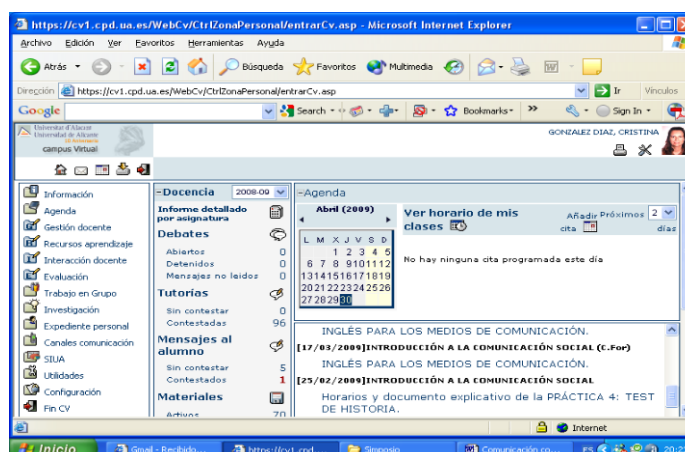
https://cv1.cpd.ua.es/WebCv/CtrlZonaPersonal/entrarCv.asp - Microsoft Internet Explorer

Archivo Edición Ver Favoritos Herramientas Ayuda

Atrás Búsqueda Favoritos Multimedia

Dirección https://cv1.cpd.ua.es/WebCv/CtrlZonaPersonal/entrarCv.asp Ir Vínculos

Google Search Bookmarks Sign In

Universitat d'Alacant Universidad de Alicante
campus Virtual

GONZALEZ DIAZ, CRISTINA

Información
Agenda
Gestión docente
Recursos aprendizaje
Interacción docente
Evaluación
Trabajo en Grupo
Investigación
Expediente personal
Canales comunicación
SIUA
Utilidades
Configuración
Fin CV

-Docencia 2008-09

Informe detallado por asignatura

Debates
Abiertos 0
Detenidos 0
Mensajes no leídos 0

Tutorías
Sin contestar 0
Contestadas 96

Mensajes al alumno
Sin contestar 5
Contestados 1

Materiales
Activos 70

-Agenda

Abril (2009)

| L | M | X | J | V | S | D |
|---|---|---|---|---|---|---|
| | | 1 | 2 | 3 | 4 | 5 |
| 6 | 7 | 8 | 9 | 10 | 11 | 12 |
| 13 | 14 | 15 | 16 | 17 | 18 | 19 |
| 20 | 21 | 22 | 23 | 24 | 25 | 26 |
| 27 | 28 | 29 | 30 | | | |

Ver horario de mis clases

Añadir cita Próximos 2 días

No hay ninguna cita programada este día

INGLÉS PARA LOS MEDIOS DE COMUNICACIÓN.
[17/03/2009]INTRODUCCIÓN A LA COMUNICACIÓN SOCIAL (C.For)
INGLÉS PARA LOS MEDIOS DE COMUNICACIÓN.
[25/02/2009]INTRODUCCIÓN A LA COMUNICACIÓN SOCIAL
Horarios y documento explicativo de la PRÁCTICA 4: TEST DE HISTORIA.

Internet

Inicio Gmail - Recibido... https://cv1.cpd... Simposio Comunicación co... ES 20:2